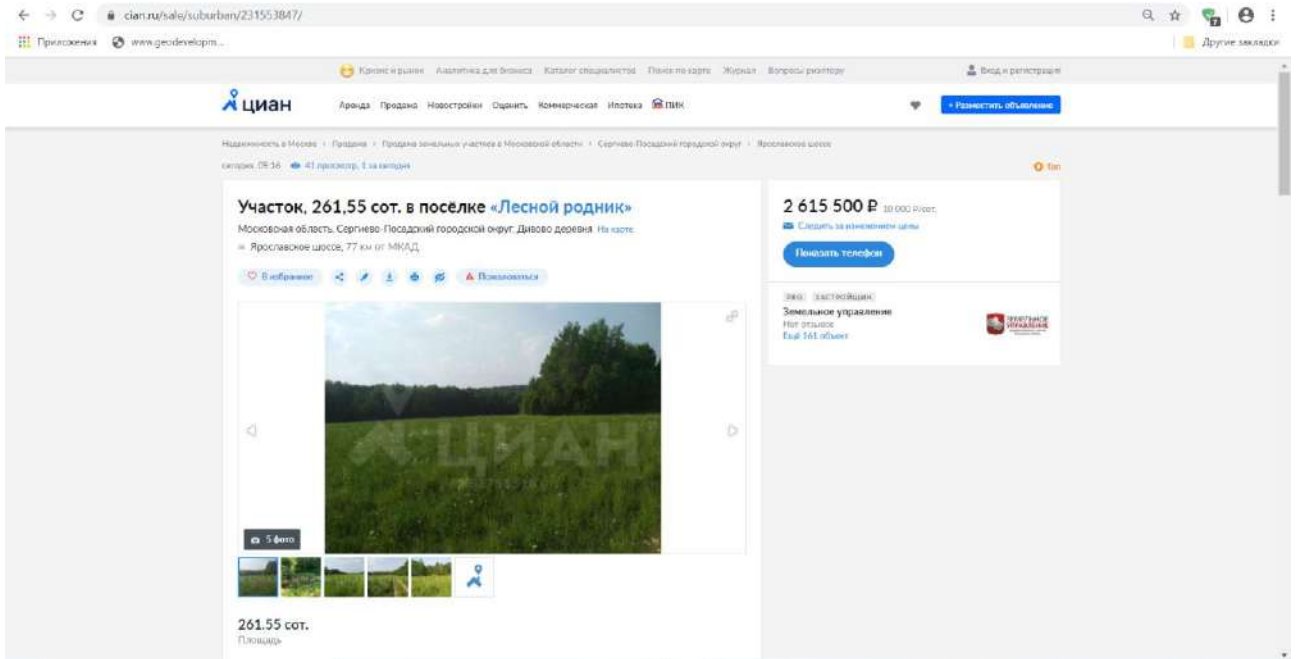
cian.ru/sale/suburban/231553847/

Приложения www.geodevelopm...

Другие закладки

Кризис и рынок Аналитика для бизнеса Каталог специалистов Поиск по карте Журнал Вопросы риэлтору

Вход и регистрация

циан

Аренда Продажа Новостройки Оценить Коммерческая Ипотека ПИК

+ Разместить объявление

Недвижимость в Москве › Продажа › Продажа земельных участков в Московской области › Сергиево-Посадский городской округ › Ярославское шоссе

сегодня, 09:36 41 просмотр, 1 за сегодня

Топ

Участок, 261,55 сот. в посёлке «Лесной родник»

Московская область, Сергиево-Посадский городской округ, Дивово деревня На карте

Ярославское шоссе, 77 км от МКАД

В избранное

Пожаловаться

5 фото

261.55 сот.

Площадь

2 615 500 ₽ 10 000 ₽/сот.

Следить за изменением цены

Показать телефон

PRO ЗАСТРОЙЩИК

Земельное управление

Нет отзывов

Ещё 161 объект

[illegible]

ЦИАН